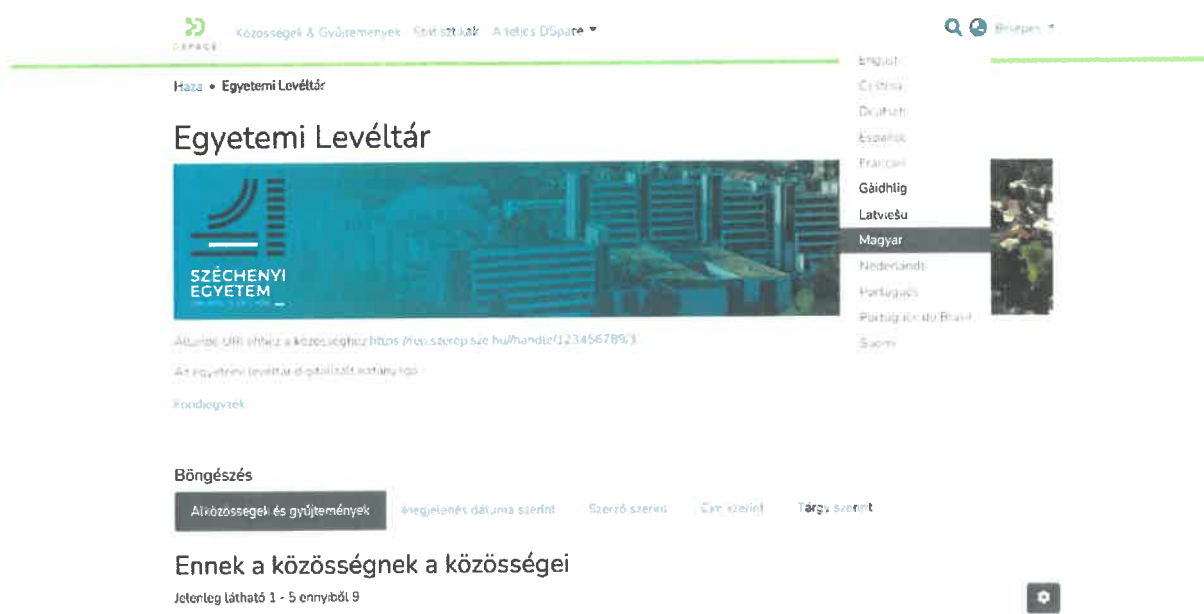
DSPACE Közösségek & Gyűjtemények Statisztikák A teljes DSpace ▾

Belépés ▾

English
Čeština
Deutsch
Español
Français
Gàidhlig
Latviešu
Magyar
Nederlands
Português
Português do Brasil
Suomi

Haza • Egyetemi Levéltár

Egyetemi Levéltár

SZÉCHENYI EGYETEM

Állandó URI ehhez a közösséghez https://rup.szerep.sze.hu/handle/123456789/3

Az egyetemi levéltár digitalizált állományai

Fondjegyzék

Böngészés

Alközösségek és gyűjtemények | Megjelenés dátuma szerint | Szerző szerint | Cím szerint | Tárgy szerint

Ennek a közösségnek a közösségei

Jelenleg látható 1 - 5 ennyiből 9